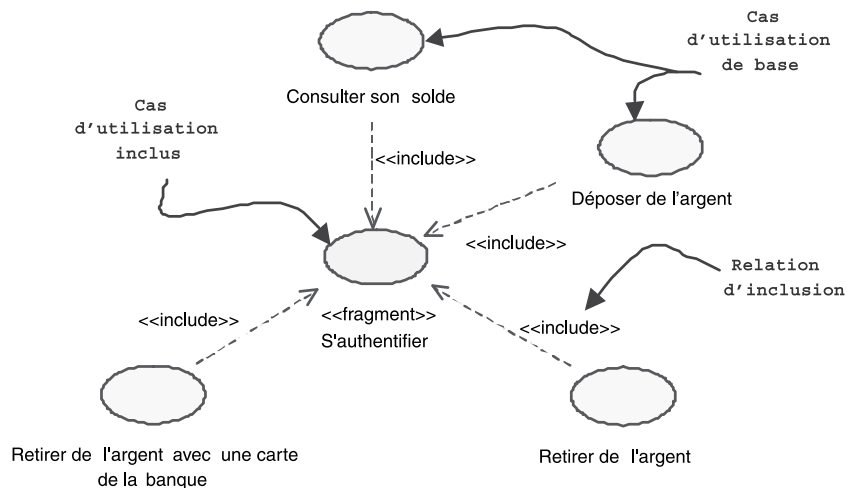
Cas d'utilisation de base

Consulter son solde

Cas d'utilisation inclus

<<include>>

Déposer de l'argent

<<include>>

Relation d'inclusion

<<include>>

<<fragment>>
S'authentifier

<<include>>

Retirer de l'argent avec une carte de la banque

Retirer de l'argent